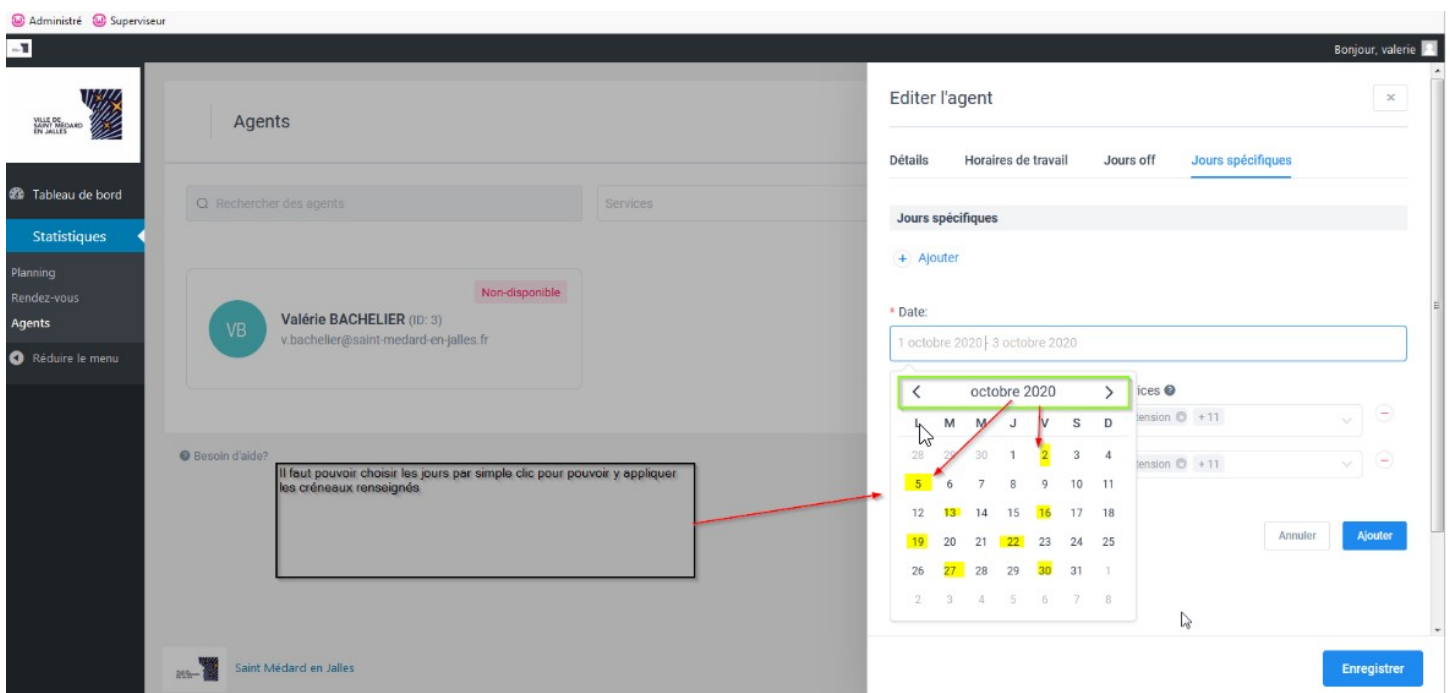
Administré Superviseur

Bonjour, valerie

VILLE DE SAINT MÉDARD EN JALLES

Tableau de bord

Statistiques

Planning
Rendez-vous
Agents

Réduire le menu

Agents

Rechercher des agents

Services

Non-disponible

VB

Valérie BACHELIER (ID: 3)
v.bachelier@saint-medard-en-jalles.fr

Besoin d'aide?

Il faut pouvoir choisir les jours par simple clic pour pouvoir y appliquer les créneaux renseignés

Saint Médard en Jalles

Editer l'agent

×

Détails Horaires de travail Jours off Jours spécifiques

Jours spécifiques

+ Ajouter

* Date:

1 octobre 2020 - 3 octobre 2020

octobre 2020

| L | M | M | J | V | S | D |
|---|---|---|---|---|---|---|
| 28 | 29 | 30 | 1 | 2 | 3 | 4 |
| 5 | 6 | 7 | 8 | 9 | 10 | 11 |
| 12 | 13 | 14 | 15 | 16 | 17 | 18 |
| 19 | 20 | 21 | 22 | 23 | 24 | 25 |
| 26 | 27 | 28 | 29 | 30 | 31 | 1 |
| 2 | 3 | 4 | 5 | 6 | 7 | 8 |

ices

tension +11

tension +11

Annuler

Ajouter

Enregistrer